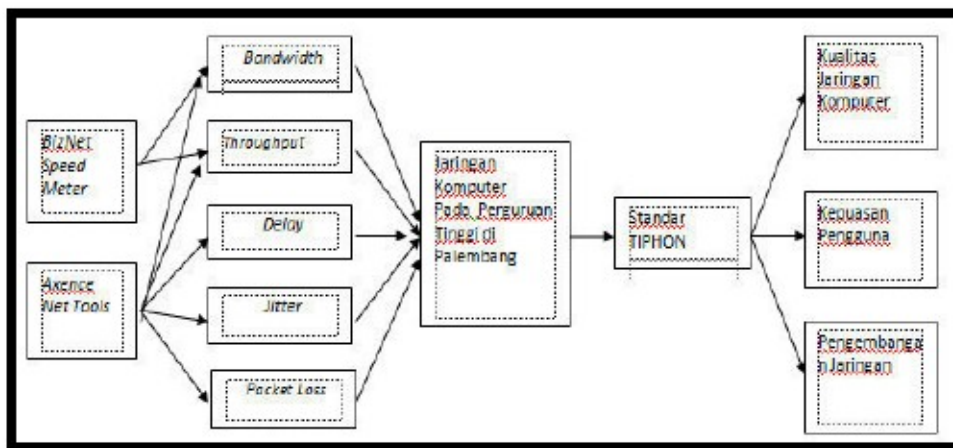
BizNet Speed Meter

Axence Net Tools

Bandwidth

Throughput

Delay

Jitter

Packet Loss

Jaringan Komputer Pada Perguruan Tinggi di Palembang

Standar TIPHON

Kualitas Jaringan Komputer

Kepuasan Pengguna

Pengembangan Jaringan